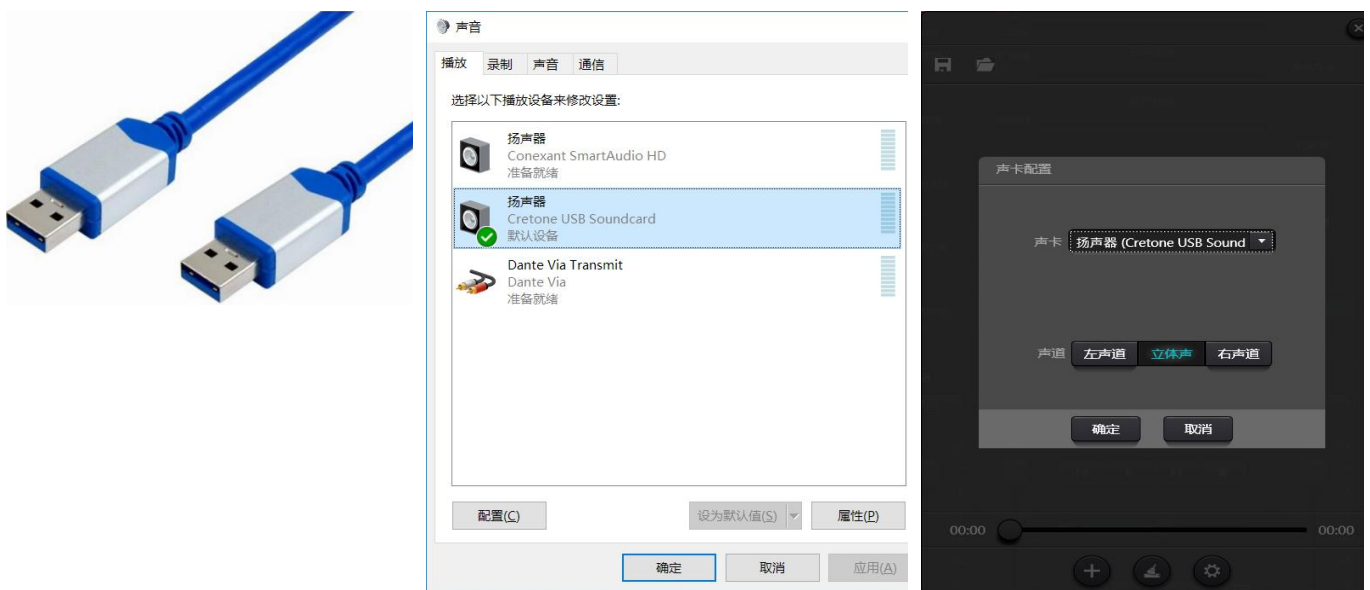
声音

播放 录制 声音 通信

选择以下播放设备来修改设置:

扬声器
Conexant SmartAudio HD
准备就绪

扬声器
Cretone USB Soundcard
默认设备

Dante Via Transmit
Dante Via
准备就绪

配置(C)
设为默认值(S)
属性(P)

确定 取消 应用(A)

声卡配置

声卡 扬声器 (Cretone USB Sound

声道 左声道 立体声 右声道

确定 取消

00:00
00:00